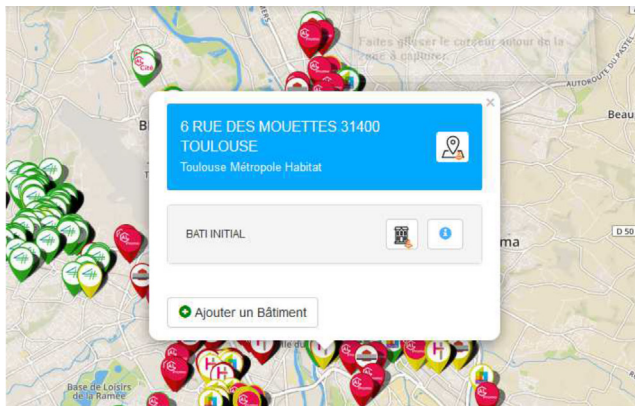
Faites glisser le curseur autour de la zone à capturer

AUTOROUTE DU PASTEL

Beau

×

6 RUE DES MOUETTES 31400 TOULOUSE

Toulouse Métropole Habitat

BATI INITIAL

Ajouter un Bâtiment

D 50

ma

B

Base de Loisirs de la Ramée